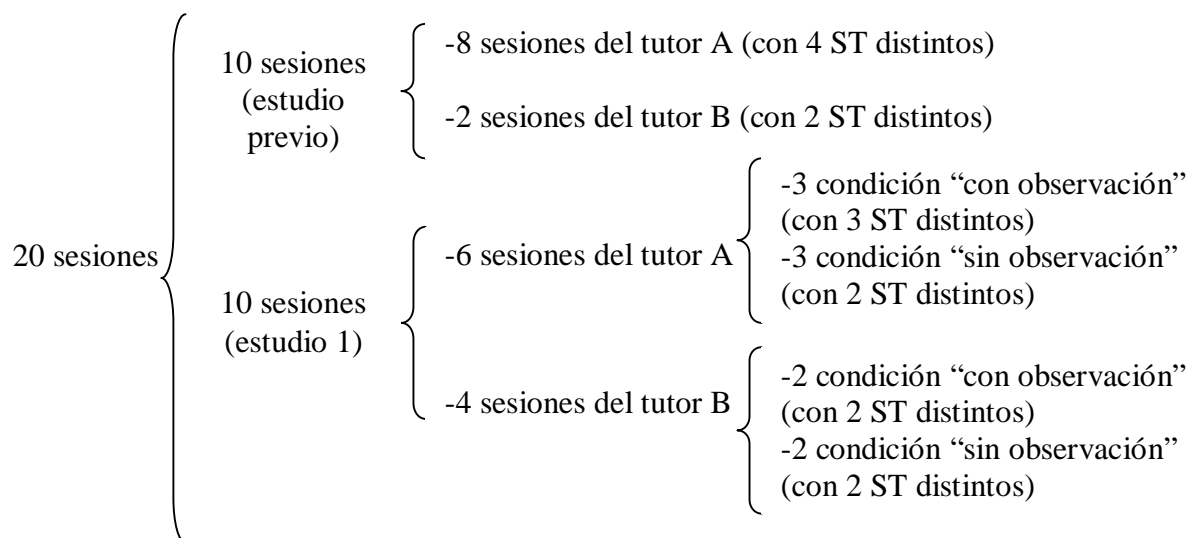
20 sesiones

10 sesiones (estudio previo)

-8 sesiones del tutor A (con 4 ST distintos)

-2 sesiones del tutor B (con 2 ST distintos)

10 sesiones (estudio 1)

-6 sesiones del tutor A

-3 condición “con observación” (con 3 ST distintos)

-3 condición “sin observación” (con 2 ST distintos)

-4 sesiones del tutor B

-2 condición “con observación” (con 2 ST distintos)

-2 condición “sin observación” (con 2 ST distintos)